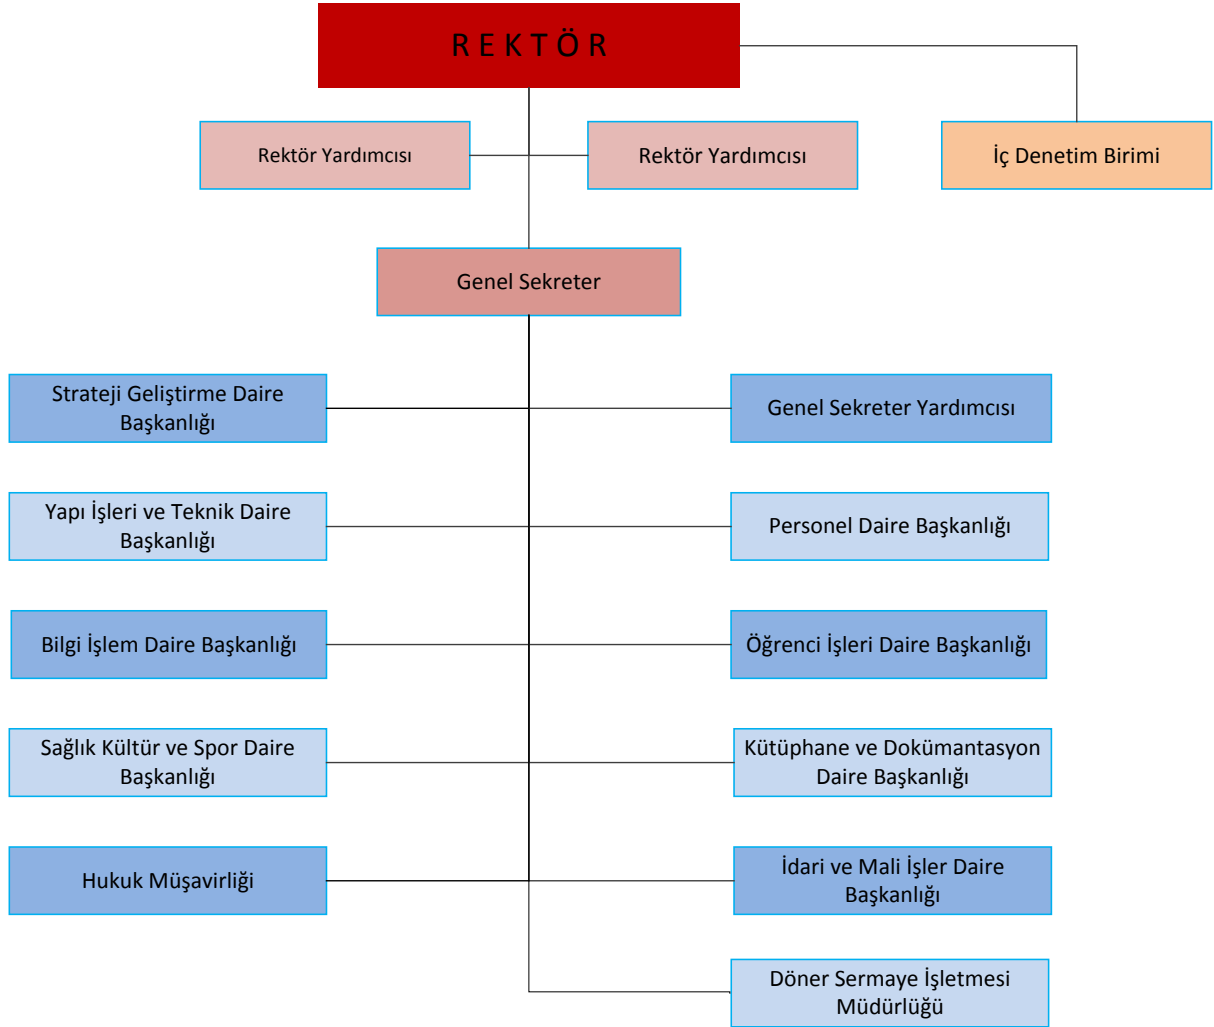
R E K T Ö R

Rektör Yardımcısı

Rektör Yardımcısı

İç Denetim Birimi

Genel Sekreter

Strateji Geliştirme Daire Başkanlığı

Genel Sekreter Yardımcısı

Yapı İşleri ve Teknik Daire Başkanlığı

Personel Daire Başkanlığı

Bilgi İşlem Daire Başkanlığı

Öğrenci İşleri Daire Başkanlığı

Sağlık Kültür ve Spor Daire Başkanlığı

Kütüphane ve Dokümantasyon Daire Başkanlığı

Hukuk Müşavirliği

İdari ve Mali İşler Daire Başkanlığı

Döner Sermaye İşletmesi Müdürlüğü